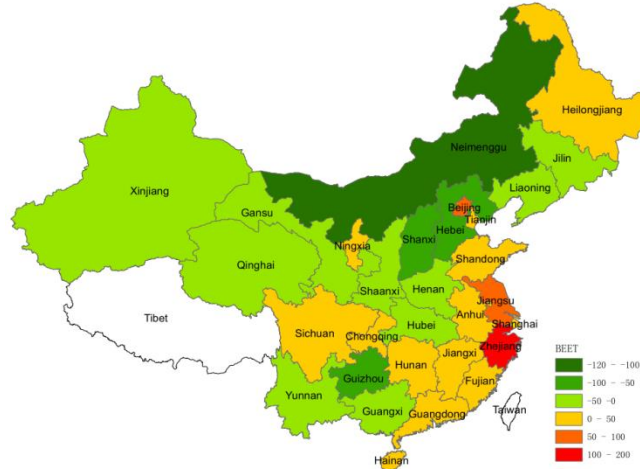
Heilongjiang
Jilin
Neimenggu
Liaoning
Xinjiang
Gansu
Beijing
Tianjin
Hebei
Ningxia
Shanxi
Qinghai
Shandong
Shaanxi
Henan
Jiangsu
Tibet
Anhui
Sichuan
Shanghai
Chongqing
Hubei
Zhejiang
Jiangxi
Hunan
Fujian
Guizhou
Yunnan
Guangxi
Guangdong
Taiwan
Hainan

BEET
-120 - -100
-100 - -50
-50 - 0
0 - 50
50 - 100
100 - 200